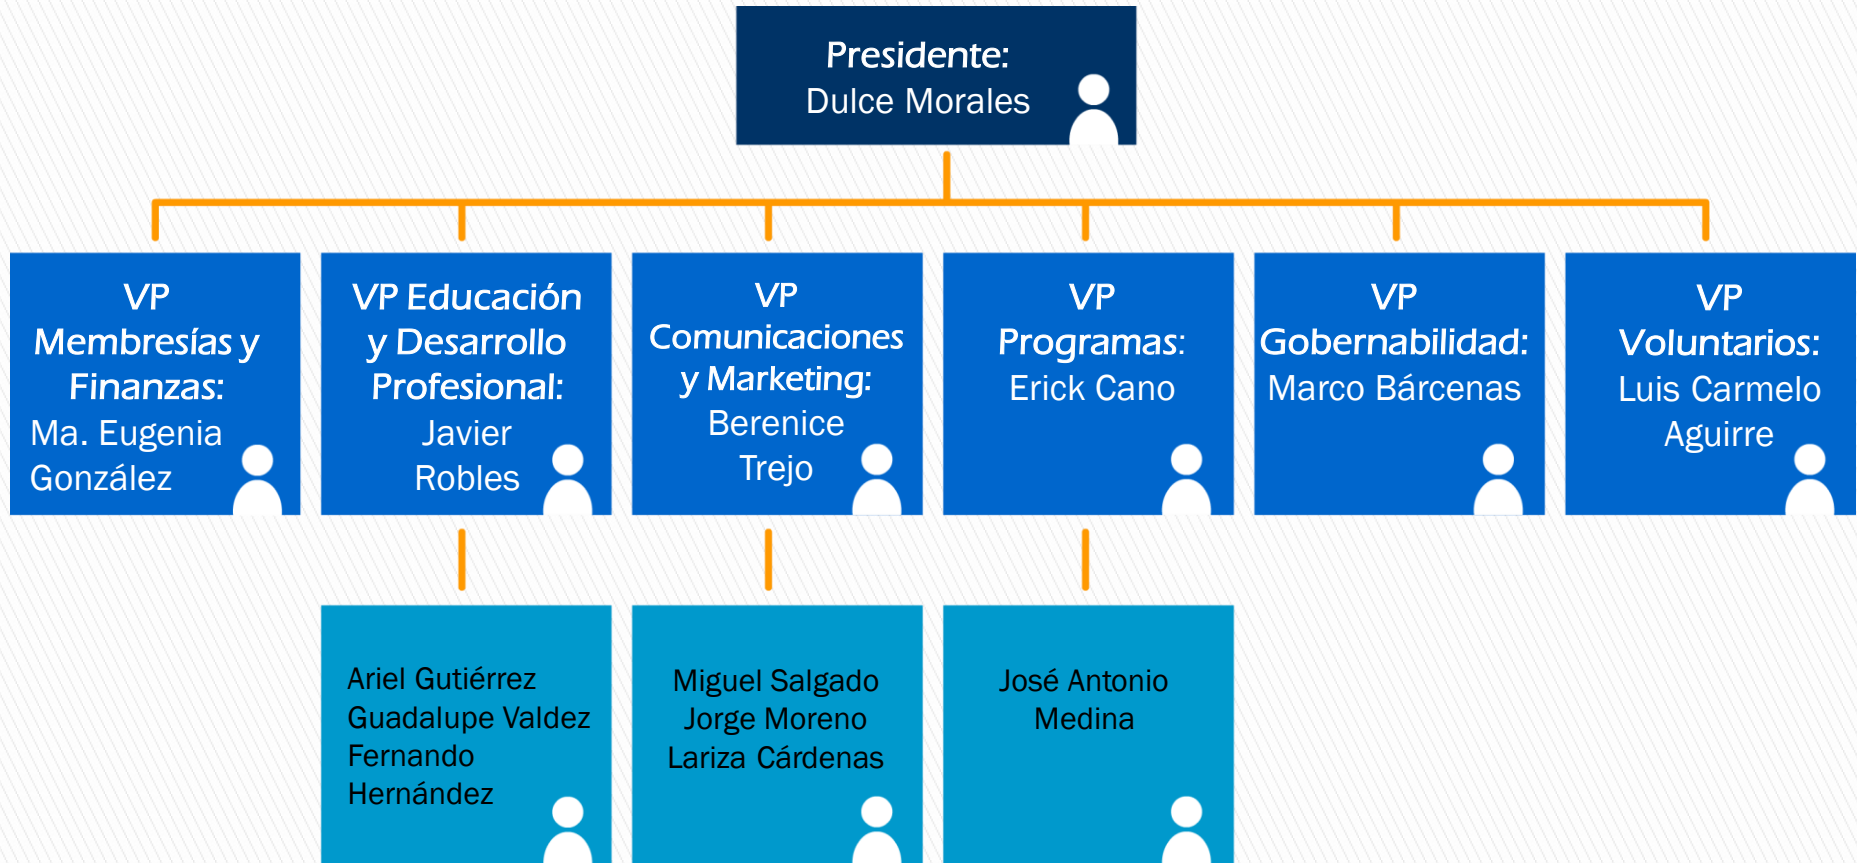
Presidente:
Dulce Morales

VP Membresías y Finanzas:
Ma. Eugenia González

VP Educación y Desarrollo Profesional:
Javier Robles

VP Comunicaciones y Marketing:
Berenice Trejo

VP Programas:
Erick Cano

VP Gobernabilidad:
Marco Bárcenas

VP Voluntarios:
Luis Carmelo Aguirre

Ariel Gutiérrez
Guadalupe Valdez
Fernando Hernández

Miguel Salgado
Jorge Moreno
Lariza Cárdenas

José Antonio Medina